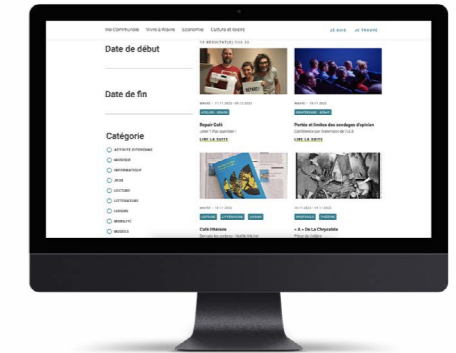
Ma Commune Vivre à Rivière Économie Culture et loisirs JE DIS JE TROUVE

Date de début

Date de fin

Catégorie

ACTIVITÉ CITOYENNE
MUSIQUE
INFORMATIQUE
JEUX
LECTURE
LITTÉRATURE
LOISIRS
MOBILITÉ
MUSÉES

10 RÉSULTAT(S) SUR 10

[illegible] - 11.11.2022 - 09.12.2022
LOISIRS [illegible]
Repair Café
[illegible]

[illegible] - 10.11.2022
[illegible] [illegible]
Portée et limites des sondages d'opinion
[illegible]
LIRE LA SUITE

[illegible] - 10.11.2022
LECTURE LITTÉRATURE LOISIRS
Café littéraire
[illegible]

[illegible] - 10.11.2022 - 13.11.2022
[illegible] THÉÂTRE
« A » De La Chrysalide
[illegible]

LIRE LA SUITE